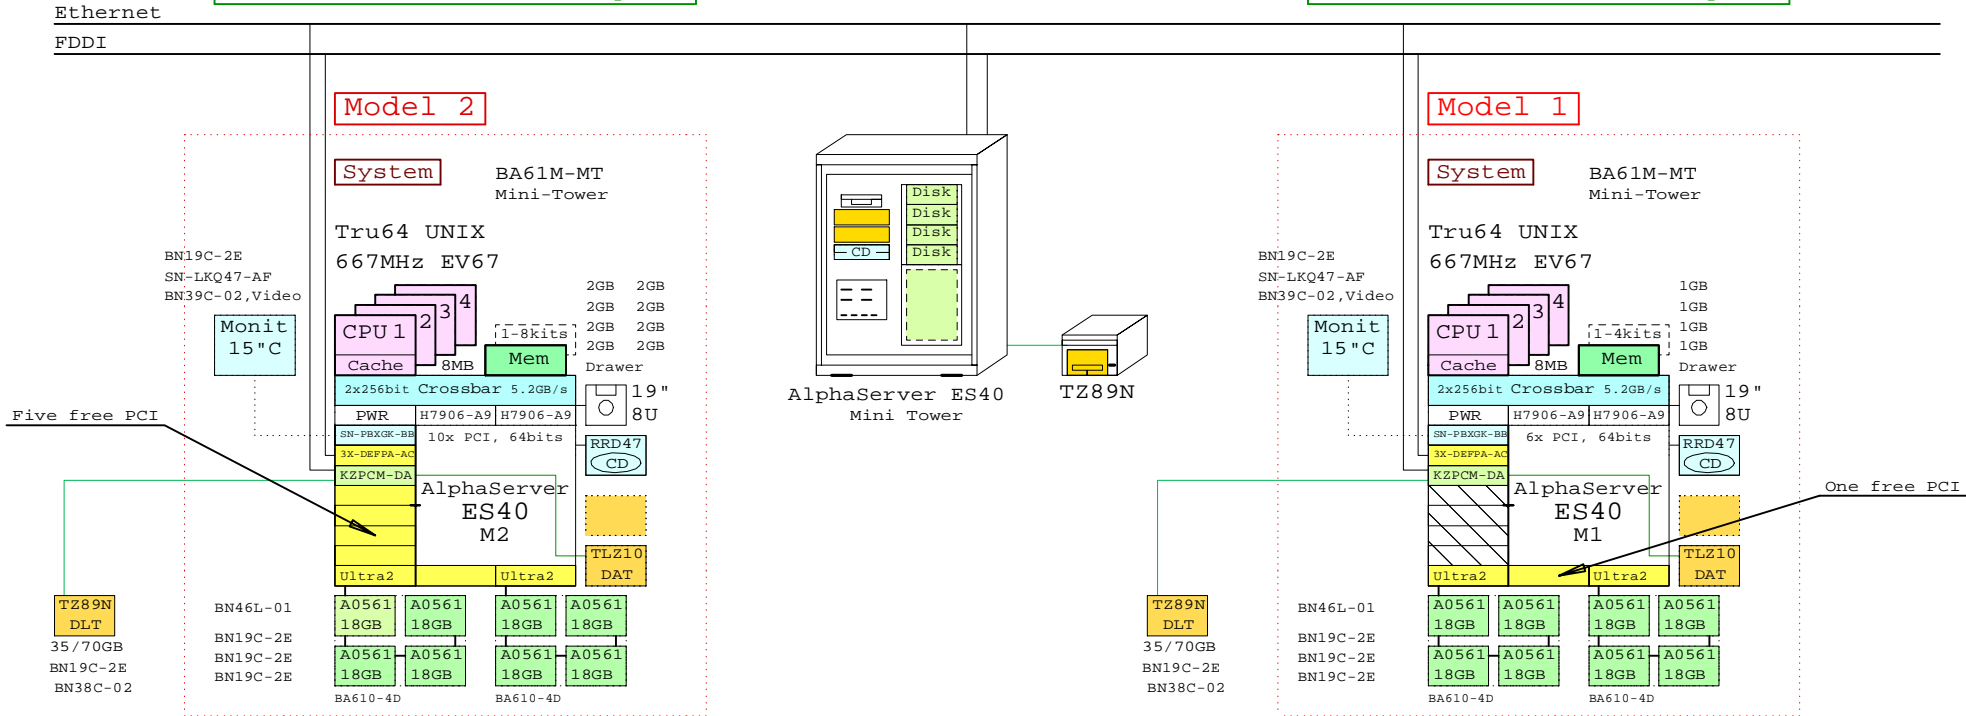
Ethernet
FDDI

Model 2

System BA61M-MT
Mini-Tower

Tru64 UNIX
667MHz EV67

BN19C-2E
SN-LKQ47-AF
BN39C-02,Video

Monit
15"C

CPU 1 2 3 4
Cache 8MB
1-8kits
Mem

2GB 2GB
2GB 2GB
2GB 2GB
2GB 2GB
Drawer

2x256bit Crossbar 5.2GB/s
19"
8U
PWR H7906-A9 H7906-A9
SN-PBXGK-BB 10x PCI, 64bits
3X-DEFPA-AC
KZPCM-DA
RRD47
CD

Five free PCI

AlphaServer
ES40
M2

TLZ10
DAT

Ultra2 Ultra2

TZ89N
DLT
35/70GB
BN19C-2E
BN38C-02

BN46L-01
BN19C-2E
BN19C-2E
BN19C-2E

A0561 18GB
A0561 18GB
A0561 18GB
A0561 18GB
A0561 18GB
A0561 18GB
A0561 18GB
A0561 18GB
BA610-4D
BA610-4D

Disk
Disk
Disk
Disk
CD

AlphaServer ES40
Mini Tower

TZ89N

Model 1

System BA61M-MT
Mini-Tower

Tru64 UNIX
667MHz EV67

BN19C-2E
SN-LKQ47-AF
BN39C-02,Video

Monit
15"C

CPU 1 2 3 4
Cache 8MB
1-4kits
Mem

1GB
1GB
1GB
1GB
Drawer

2x256bit Crossbar 5.2GB/s
19"
8U
PWR H7906-A9 H7906-A9
SN-PBXGK-BB 6x PCI, 64bits
3X-DEFPA-AC
KZPCM-DA
RRD47
CD

AlphaServer
ES40
M1

One free PCI

TLZ10
DAT

Ultra2 Ultra2

TZ89N
DLT
35/70GB
BN19C-2E
BN38C-02

BN46L-01
BN19C-2E
BN19C-2E
BN19C-2E

A0561 18GB
A0561 18GB
A0561 18GB
A0561 18GB
A0561 18GB
A0561 18GB
A0561 18GB
A0561 18GB
BA610-4D
BA610-4D